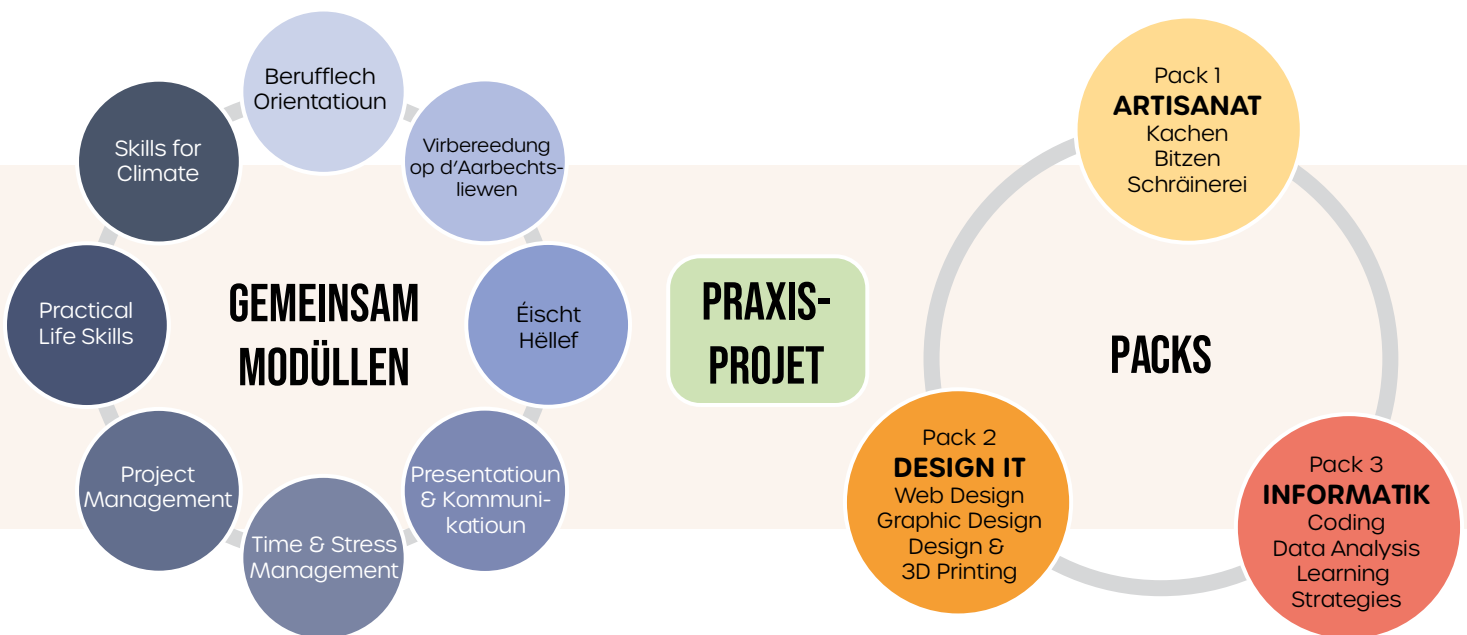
Berufflech Orientatioun

Virbereedung op d'Aarbechtsliewen

Éischt Hëllef

Presentatioun & Kommunikatioun

Time & Stress Management

Project Management

Practical Life Skills

Skills for Climate

GEMEINSAM MODÜLLEN

PRAXIS-PROJET

Pack 1
ARTISANAT
Kachen
Bitzen
Schräinerei

PACKS

Pack 2
DESIGN IT
Web Design
Graphic Design
Design & 3D Printing

Pack 3
INFORMATIK
Coding
Data Analysis
Learning Strategies